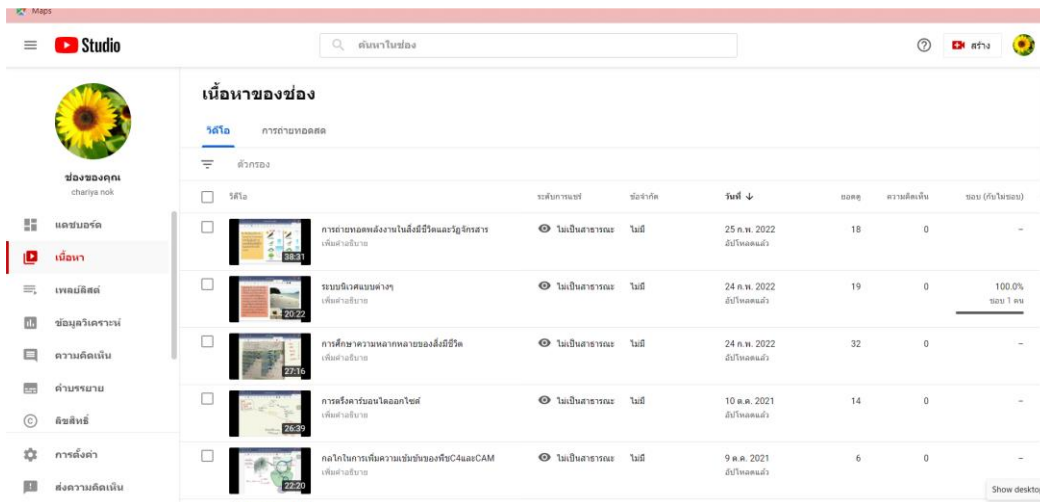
Maps

Studio

ค้นหาในช่อง

สร้าง

ช่องของคุณ
chariya nok

แดชบอร์ด
เนื้อหา
เพลย์ลิสต์
ข้อมูลวิเคราะห์
ความคิดเห็น
คำบรรยาย
ลิขสิทธิ์
การตั้งค่า
ส่งความคิดเห็น

เนื้อหาของช่อง

วิดีโอ การถ่ายทอดสด

ตัวกรอง

| วิดีโอ | ระดับการแชร์ | ข้อจำกัด | วันที่ ↓ | ยอดดู | ความคิดเห็น | ชอบ (กับไม่ชอบ) |
|---|---|---|---|---|---|---|
| 38:31 การถ่ายทอดพลังงานในสิ่งมีชีวิตและวัฏจักรสาร เพิ่มคำอธิบาย | ไม่เป็นสาธารณะ | ไม่มี | 25 ก.พ. 2022 อัปโหลดแล้ว | 18 | 0 | – |
| 20:22 ระบบนิเวศแบบต่างๆ เพิ่มคำอธิบาย | ไม่เป็นสาธารณะ | ไม่มี | 24 ก.พ. 2022 อัปโหลดแล้ว | 19 | 0 | 100.0% ชอบ 1 คน |
| 27:16 การศึกษาความหลากหลายของสิ่งมีชีวิต เพิ่มคำอธิบาย | ไม่เป็นสาธารณะ | ไม่มี | 24 ก.พ. 2022 อัปโหลดแล้ว | 32 | 0 | – |
| 26:39 การตรึงคาร์บอนไดออกไซด์ เพิ่มคำอธิบาย | ไม่เป็นสาธารณะ | ไม่มี | 10 ต.ค. 2021 อัปโหลดแล้ว | 14 | 0 | – |
| 22:20 กลไกในการเพิ่มความเข้มข้นของพืชC4และCAM เพิ่มคำอธิบาย | ไม่เป็นสาธารณะ | ไม่มี | 9 ต.ค. 2021 อัปโหลดแล้ว | 6 | 0 | – |

Show deskto